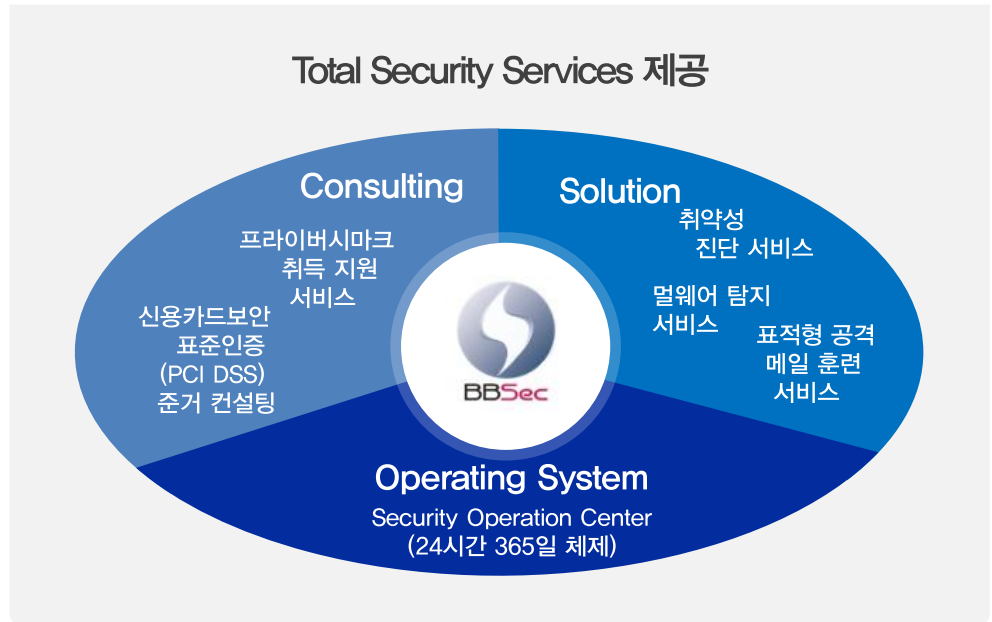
Total Security Services 제공

Consulting

프라이버시마크 취득 지원 서비스

신용카드보안 표준인증 (PCI DSS) 준거 컨설팅

Solution

취약성 진단 서비스

멀웨어 탐지 서비스

표적형 공격 메일 훈련 서비스

BBSec

Operating System

Security Operation Center (24시간 365일 체제)